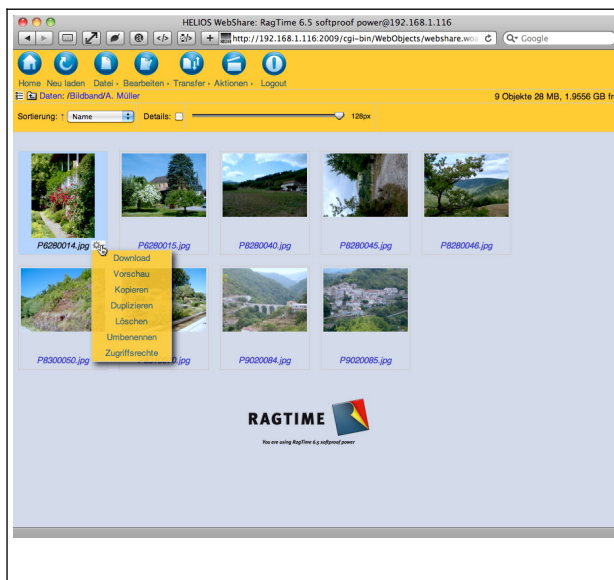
HELIOS WebShare: RagTime 6.5 softproof power@192.168.1.116

http://192.168.1.116:2009/cgi-bin/WebObjects/webshare.wo

Q▾ Google

Home Neu laden Datei ▸ Bearbeiten ▸ Transfer ▸ Aktionen ▸ Logout

Daten: /Bildband/A. Müller

9 Objekte 28 MB, 1.9556 GB fr

Sortierung: ↑ Name Details: 128px

P6280014.jpg

P6280015.jpg

P8280040.jpg

P8280045.jpg

P8280046.jpg

Download
Vorschau
Kopieren
Duplizieren
Löschen
Umbenennen
Zugriffsrechte

P8300050.jpg

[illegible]0.jpg

P9020084.jpg

P9020085.jpg

RAGTIME

You are using RagTime 6.5 softproof power